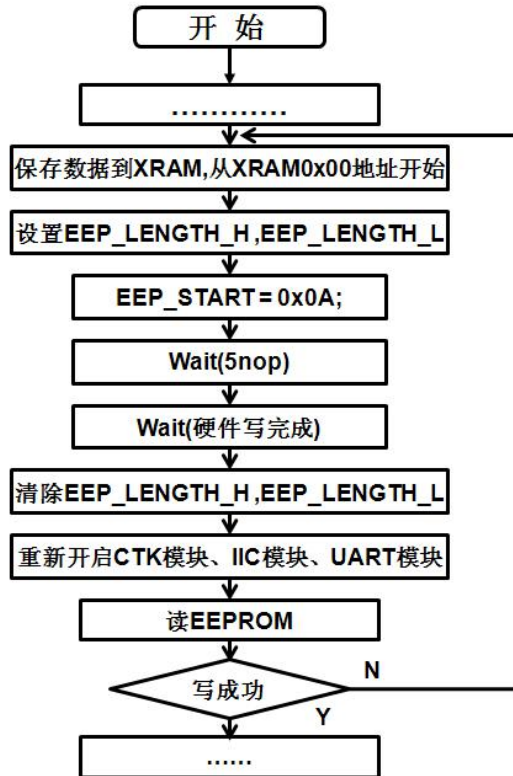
开 始

…………

保存数据到XRAM,从XRAM0x00地址开始

设置EEP_LENGTH_H,EEP_LENGTH_L

EEP_START = 0x0A;

Wait(5nop)

Wait(硬件写完成)

清除EEP_LENGTH_H,EEP_LENGTH_L

重新开启CTK模块、IIC模块、UART模块

读EEPROM

写成功

N

Y

……